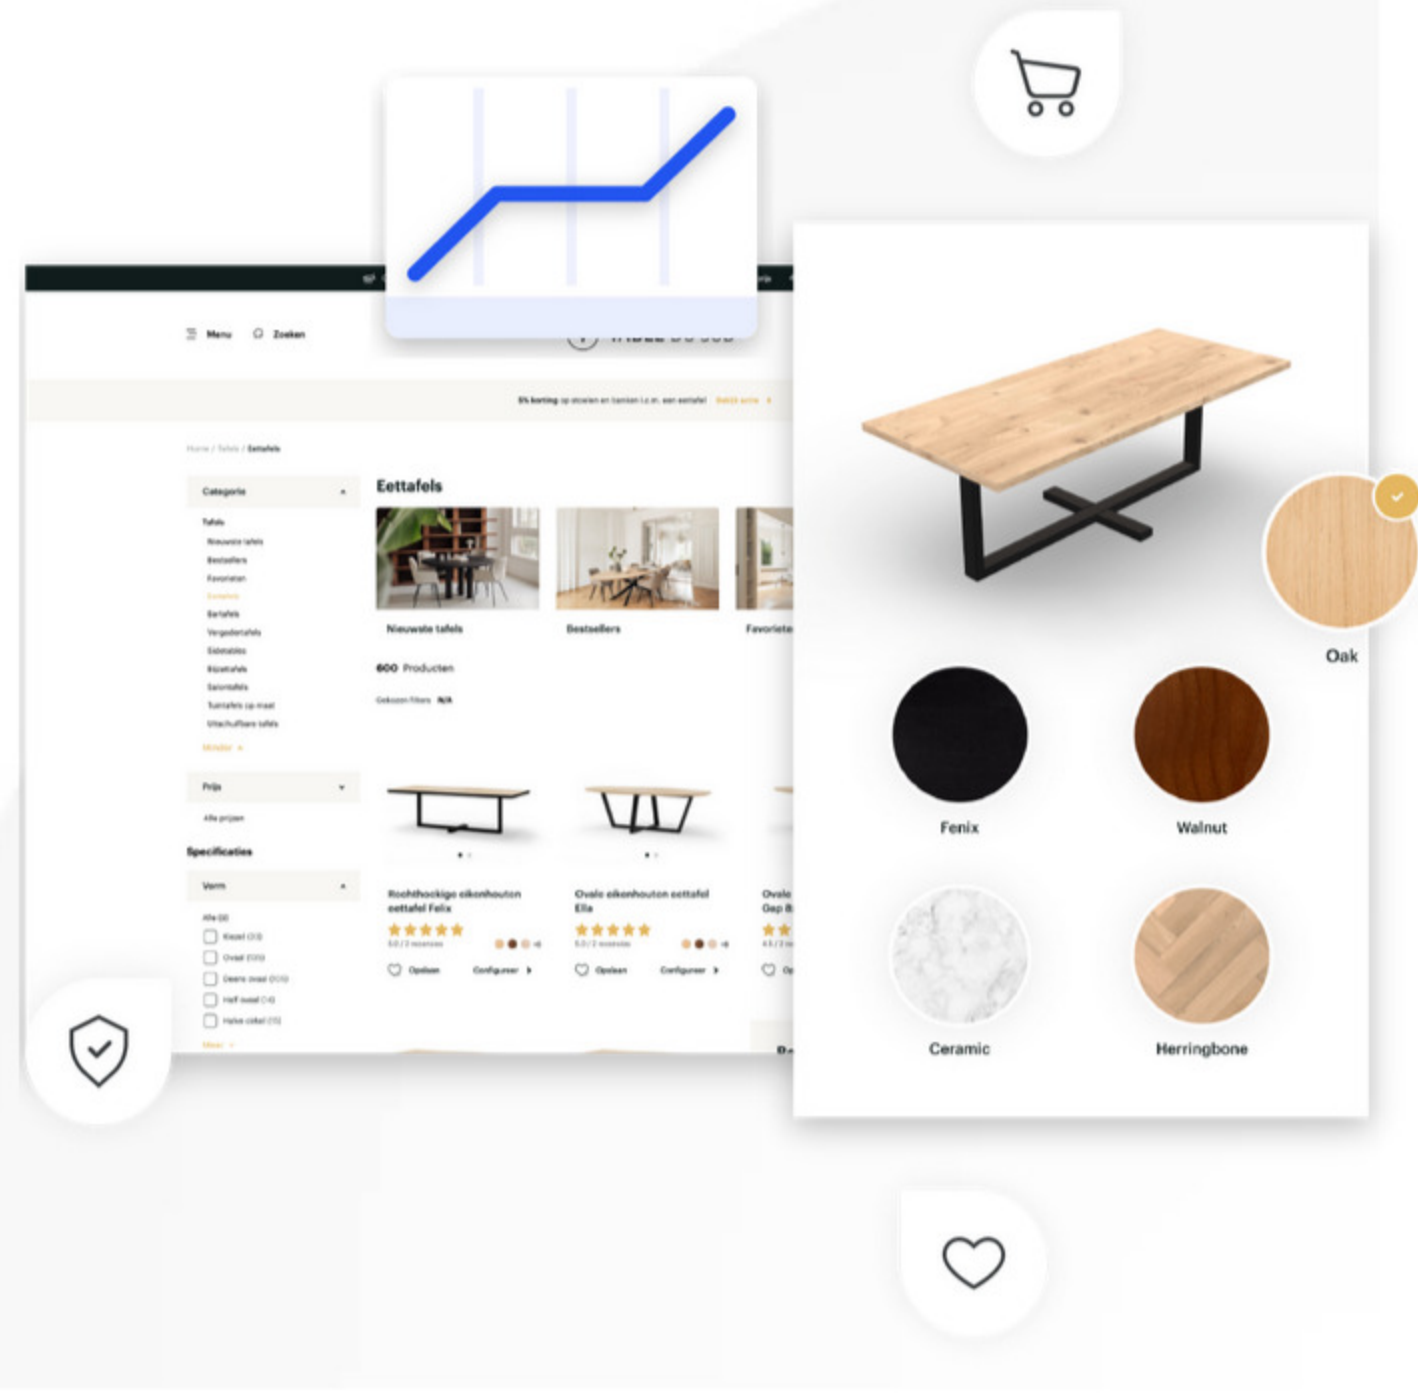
Menu Zoeken

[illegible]

5% korting op stoelen en banken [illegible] Bekijk actie

Home / Tafels / Eettafels

Categorie

Tafels
Nieuwste tafels
Bestsellers
Favorieten
Eettafels
Bartafels
Vergadertafels
Sidetables
Bijzettafels
Salontafels
Tuintafels op maat
Uitschuifbare tafels
Minder

Prijs
Alle prijzen

Specificaties

Vorm
Alle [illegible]
Rond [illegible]
Ovaal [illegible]
Deens ovaal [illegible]
Half ovaal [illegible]
Halve cirkel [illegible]
Meer

Eettafels

Nieuwste tafels
Bestsellers
Favoriete

600 Producten

Gekozen filters N/A

Rechthoekige eikenhouten eettafel Felix
5.0 / 2 reviews
Opslaan Configureer

Ovale eikenhouten eettafel Ella
5.0 / 2 reviews
Opslaan Configureer

Ovale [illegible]

Oak

Fenix

Walnut

Ceramic

Herringbone